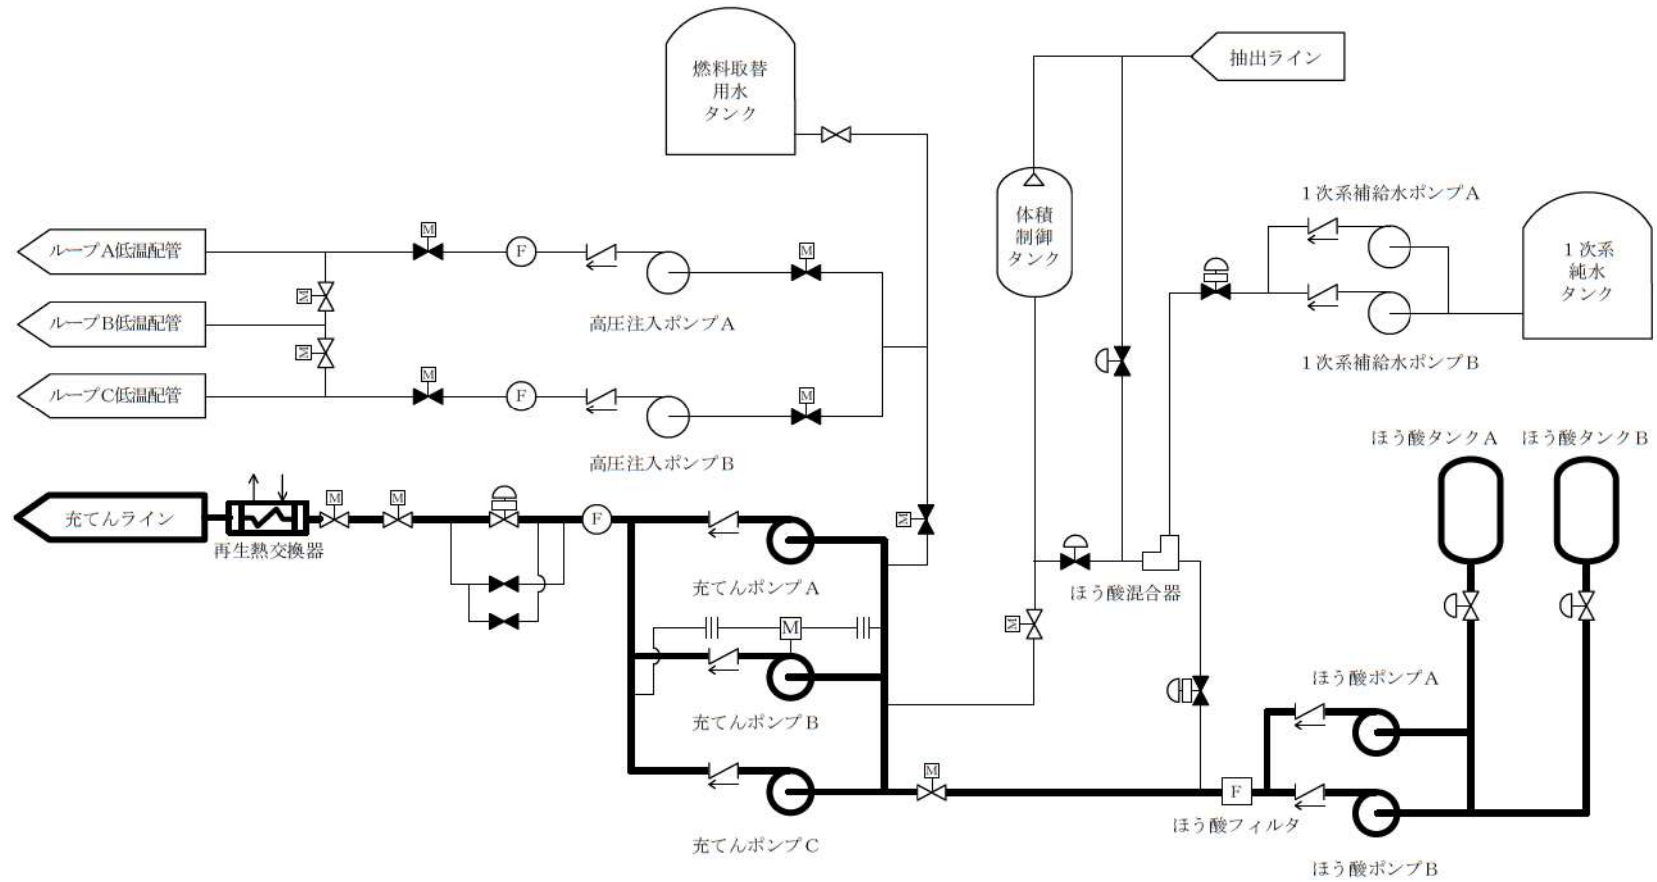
燃料取替用水タンク

抽出ライン

体積制御タンク

1次系補給水ポンプA

1次系純水タンク

1次系補給水ポンプB

M

ループA低温配管

F

M

M

ループB低温配管

M

高圧注入ポンプA

M

ループC低温配管

M

F

M

高圧注入ポンプB

ほう酸タンクA

ほう酸タンクB

充てんライン

M

M

F

M

再生熱交換器

充てんポンプA

ほう酸混合器

M

M

M

充てんポンプB

ほう酸ポンプA

M

F

充てんポンプC

ほう酸フィルタ

ほう酸ポンプB